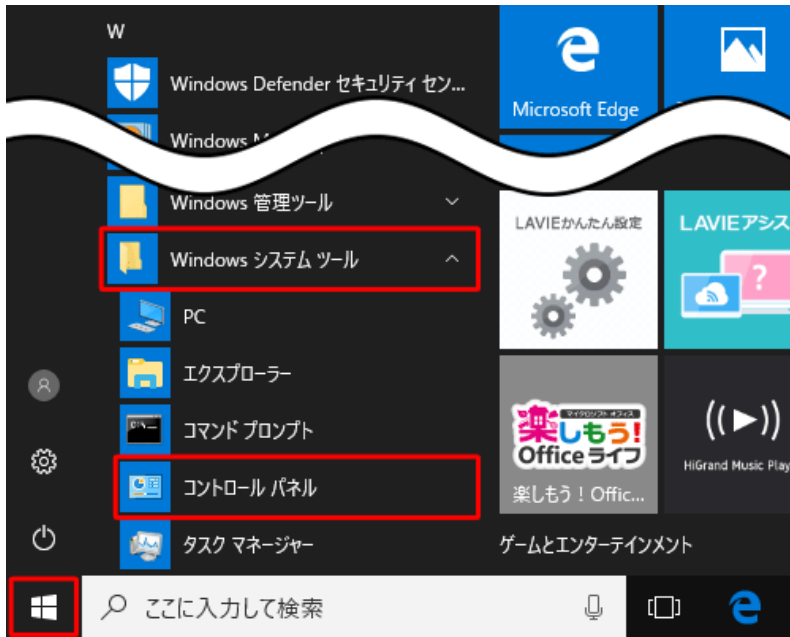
W

Windows Defender セキュリティ セン...

Windows M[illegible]

Windows 管理ツール

Windows システム ツール

PC

エクスプローラー

コマンド プロンプト

コントロール パネル

タスク マネージャー

Microsoft Edge

LAVIEかんたん設定

LAVIEアシス

楽しもう! Officeライフ

マイクロソフト オフィス

楽しもう！Offic...

HiGrand Music Play

ゲームとエンターテインメント

ここに入力して検索